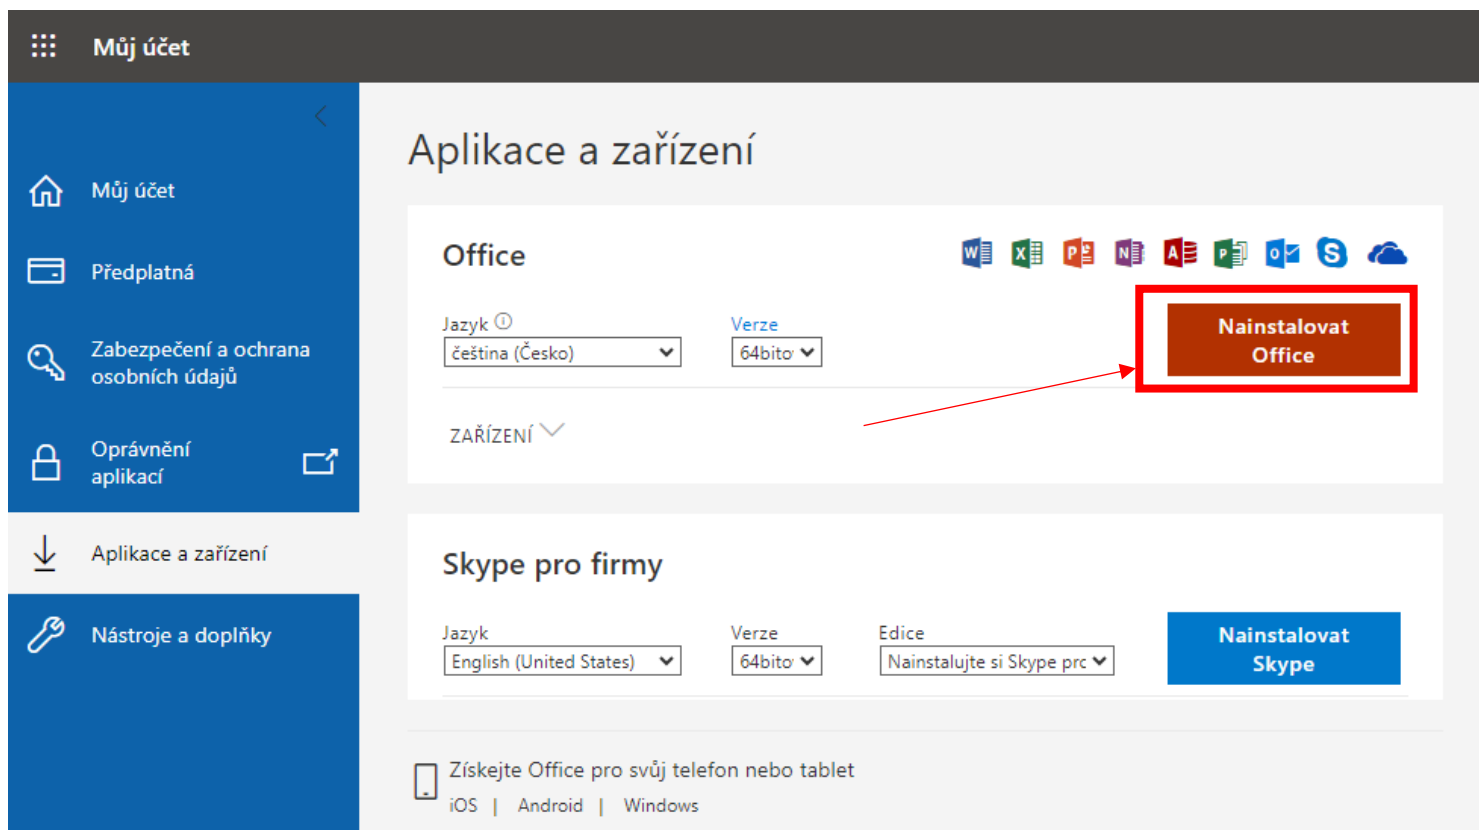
Můj účet

Můj účet

Předplatná

Zabezpečení a ochrana osobních údajů

Oprávnění aplikací

Aplikace a zařízení

Nástroje a doplňky

Aplikace a zařízení

Office

Jazyk ⓘ
čeština (Česko)

Verze
64bito

Nainstalovat Office

ZAŘÍZENÍ

Skype pro firmy

Jazyk
English (United States)

Verze
64bito

Edice
Nainstalujte si Skype prc

Nainstalovat Skype

Získejte Office pro svůj telefon nebo tablet
iOS | Android | Windows